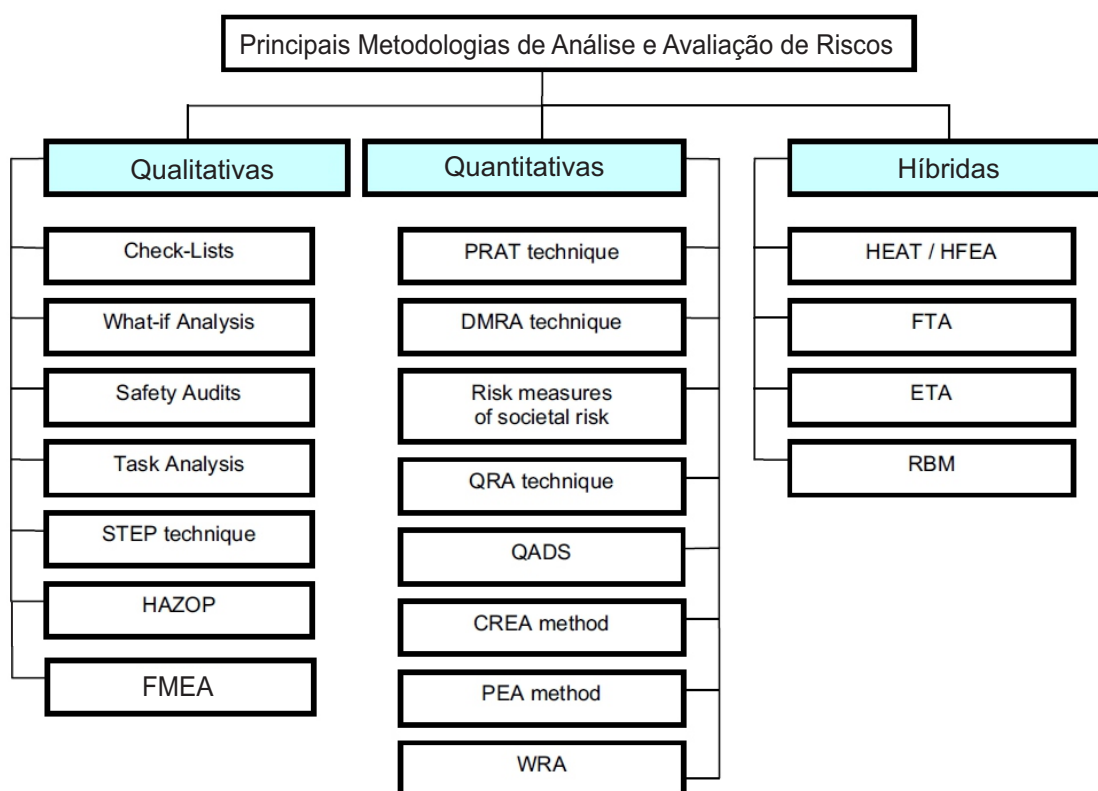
Principais Metodologias de Análise e Avaliação de Riscos

Qualitativas

Check-Lists

What-if Analysis

Safety Audits

Task Analysis

STEP technique

HAZOP

FMEA

Quantitativas

PRAT technique

DMRA technique

Risk measures of societal risk

QRA technique

QADS

CREA method

PEA method

WRA

Híbridas

HEAT / HFEA

FTA

ETA

RBM